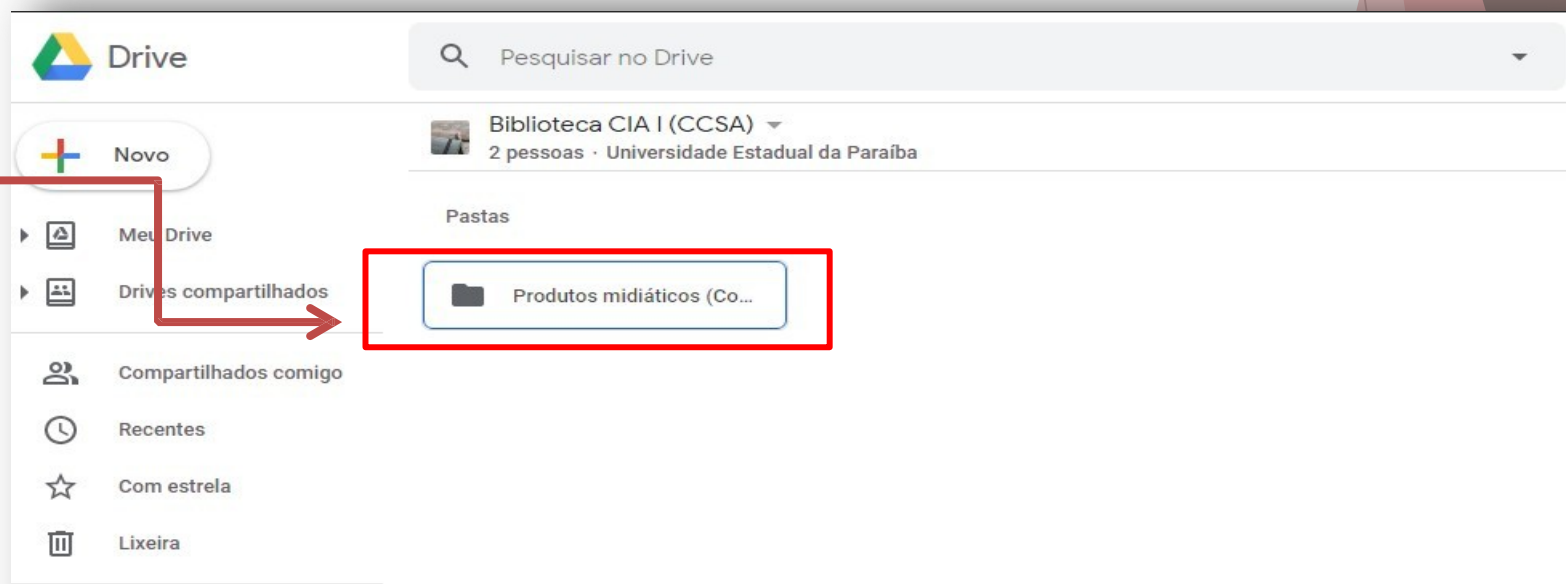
Drive

Pesquisar no Drive

Biblioteca CIA I (CCSA)
2 pessoas · Universidade Estadual da Paraíba

Novo

Meu Drive

Drives compartilhados

Compartilhados comigo

Recentes

Com estrela

Lixeira

Pastas

Produtos midiáticos (Co...